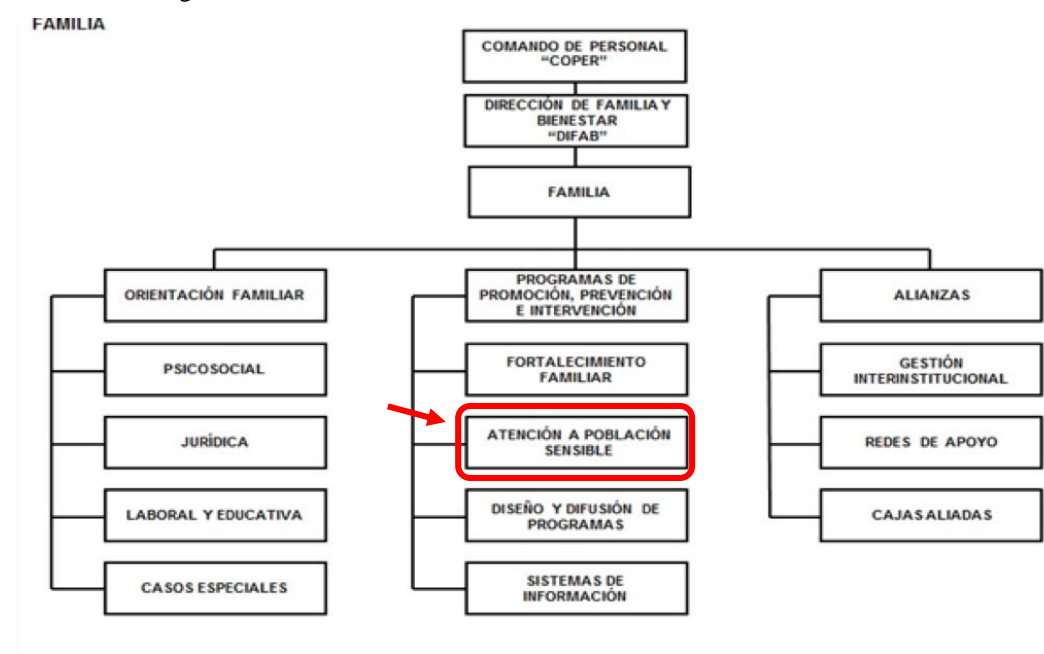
FAMILIA

COMANDO DE PERSONAL "COPER"

DIRECCIÓN DE FAMILIA Y BIENESTAR "DIFAB"

FAMILIA

ORIENTACIÓN FAMILIAR

PSICOSOCIAL

JURÍDICA

LABORAL Y EDUCATIVA

CASOS ESPECIALES

PROGRAMAS DE PROMOCIÓN, PREVENCIÓN E INTERVENCIÓN

FORTALECIMIENTO FAMILIAR

ATENCIÓN A POBLACIÓN SENSIBLE

DISEÑO Y DIFUSIÓN DE PROGRAMAS

SISTEMAS DE INFORMACIÓN

ALIANZAS

GESTIÓN INTERINSTITUCIONAL

REDES DE APOYO

CAJAS ALIADAS